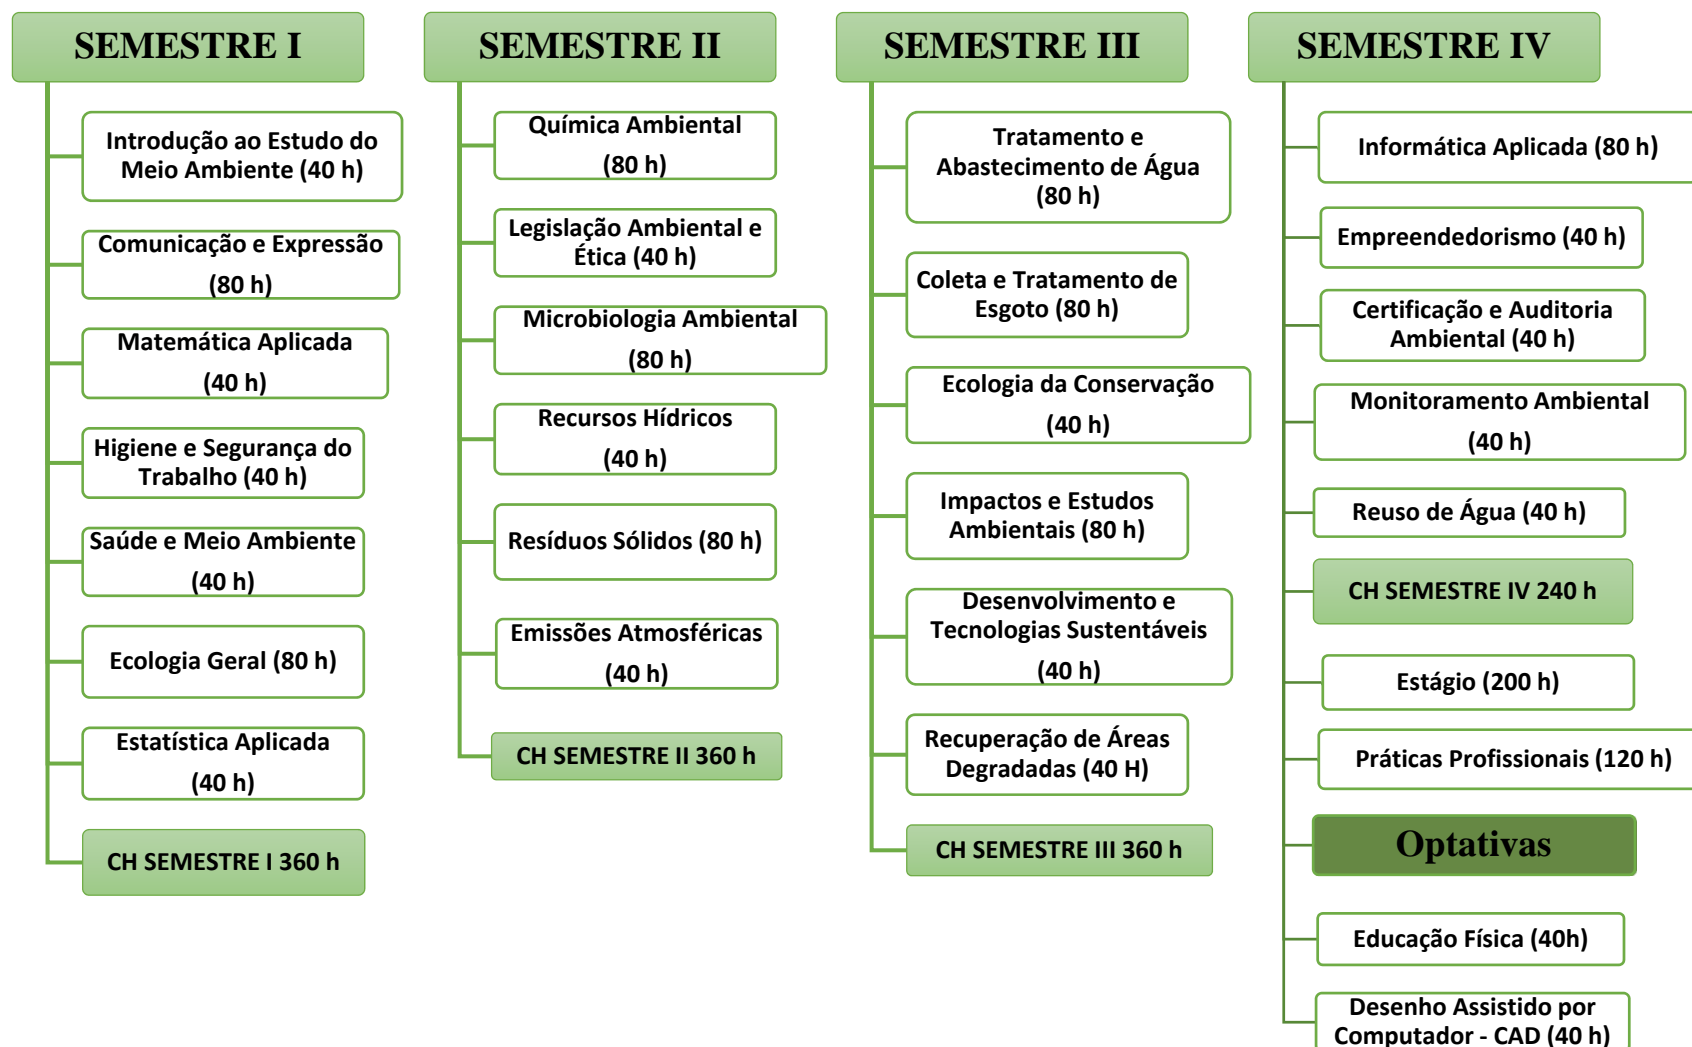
SEMESTRE I

Introdução ao Estudo do Meio Ambiente (40 h)

Comunicação e Expressão (80 h)

Matemática Aplicada (40 h)

Higiene e Segurança do Trabalho (40 h)

Saúde e Meio Ambiente (40 h)

Ecologia Geral (80 h)

Estatística Aplicada (40 h)

CH SEMESTRE I 360 h

SEMESTRE II

Química Ambiental (80 h)

Legislação Ambiental e Ética (40 h)

Microbiologia Ambiental (80 h)

Recursos Hídricos (40 h)

Resíduos Sólidos (80 h)

Emissões Atmosféricas (40 h)

CH SEMESTRE II 360 h

SEMESTRE III

Tratamento e Abastecimento de Água (80 h)

Coleta e Tratamento de Esgoto (80 h)

Ecologia da Conservação (40 h)

Impactos e Estudos Ambientais (80 h)

Desenvolvimento e Tecnologias Sustentáveis (40 h)

Recuperação de Áreas Degradadas (40 H)

CH SEMESTRE III 360 h

SEMESTRE IV

Informática Aplicada (80 h)

Empreendedorismo (40 h)

Certificação e Auditoria Ambiental (40 h)

Monitoramento Ambiental (40 h)

Reuso de Água (40 h)

CH SEMESTRE IV 240 h

Estágio (200 h)

Práticas Profissionais (120 h)

Optativas

Educação Física (40h)

Desenho Assistido por Computador - CAD (40 h)